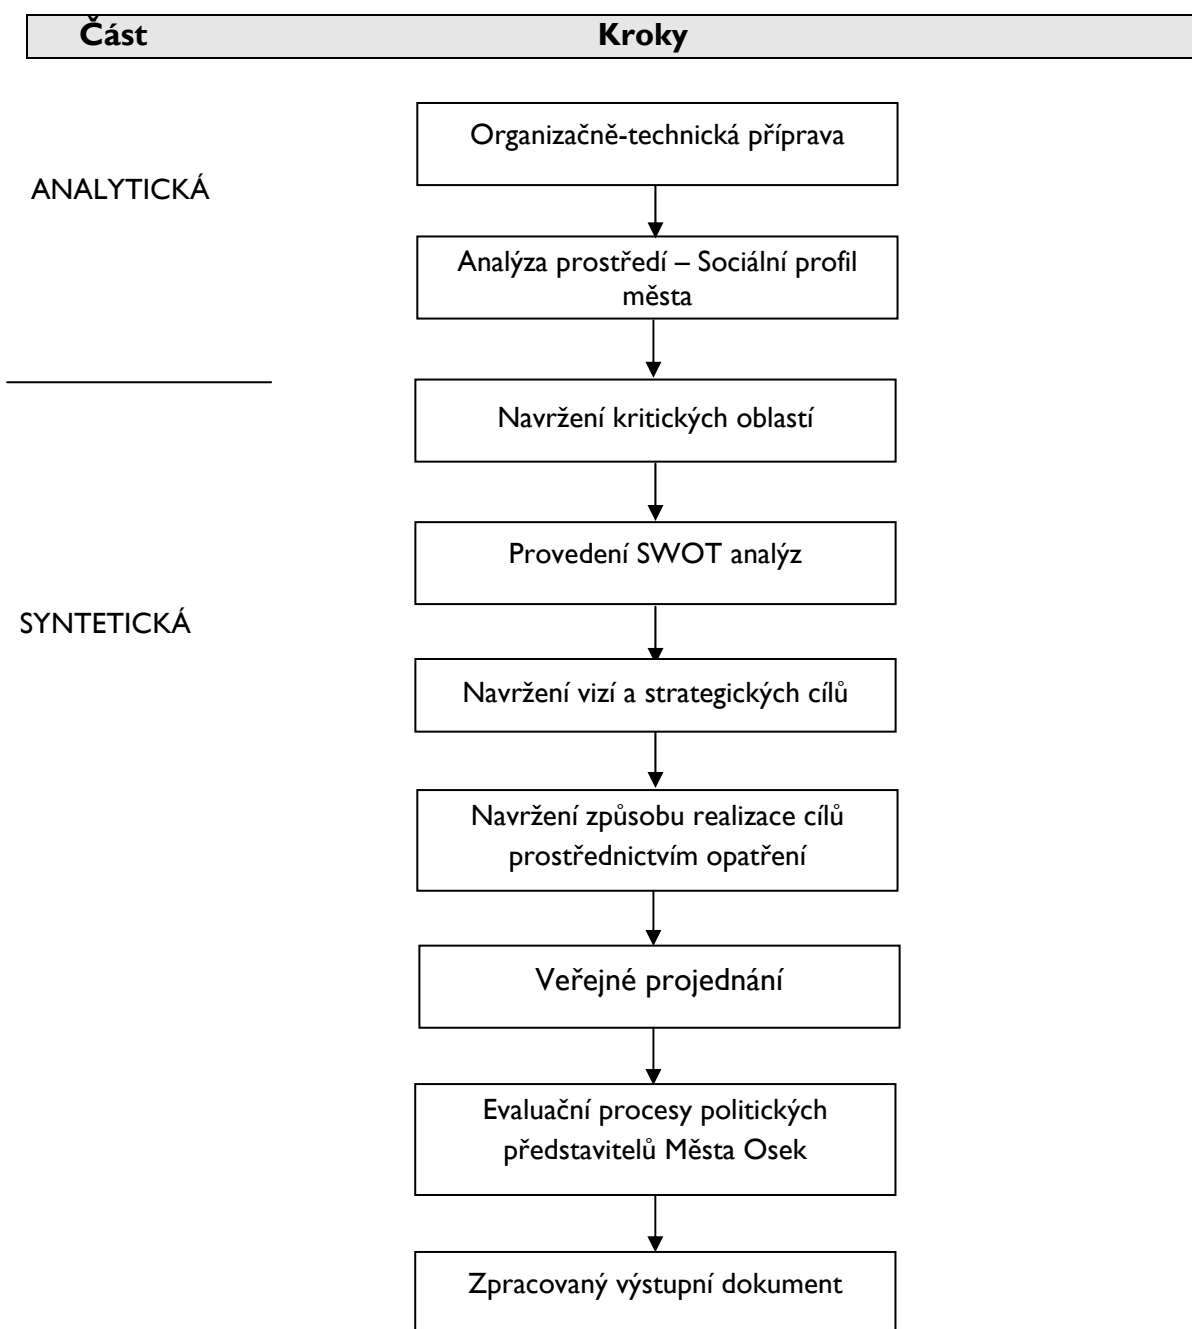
| Část | Kroky |
|---|---|

ANALYTICKÁ

Organizačně-technická příprava

Analýza prostředí – Sociální profil města

SYNTETICKÁ

Navržení kritických oblastí

Provedení SWOT analýz

Navržení vizí a strategických cílů

Navržení způsobu realizace cílů prostřednictvím opatření

Veřejné projednání

Evaluační procesy politických představitelů Města Osek

Zpracovaný výstupní dokument